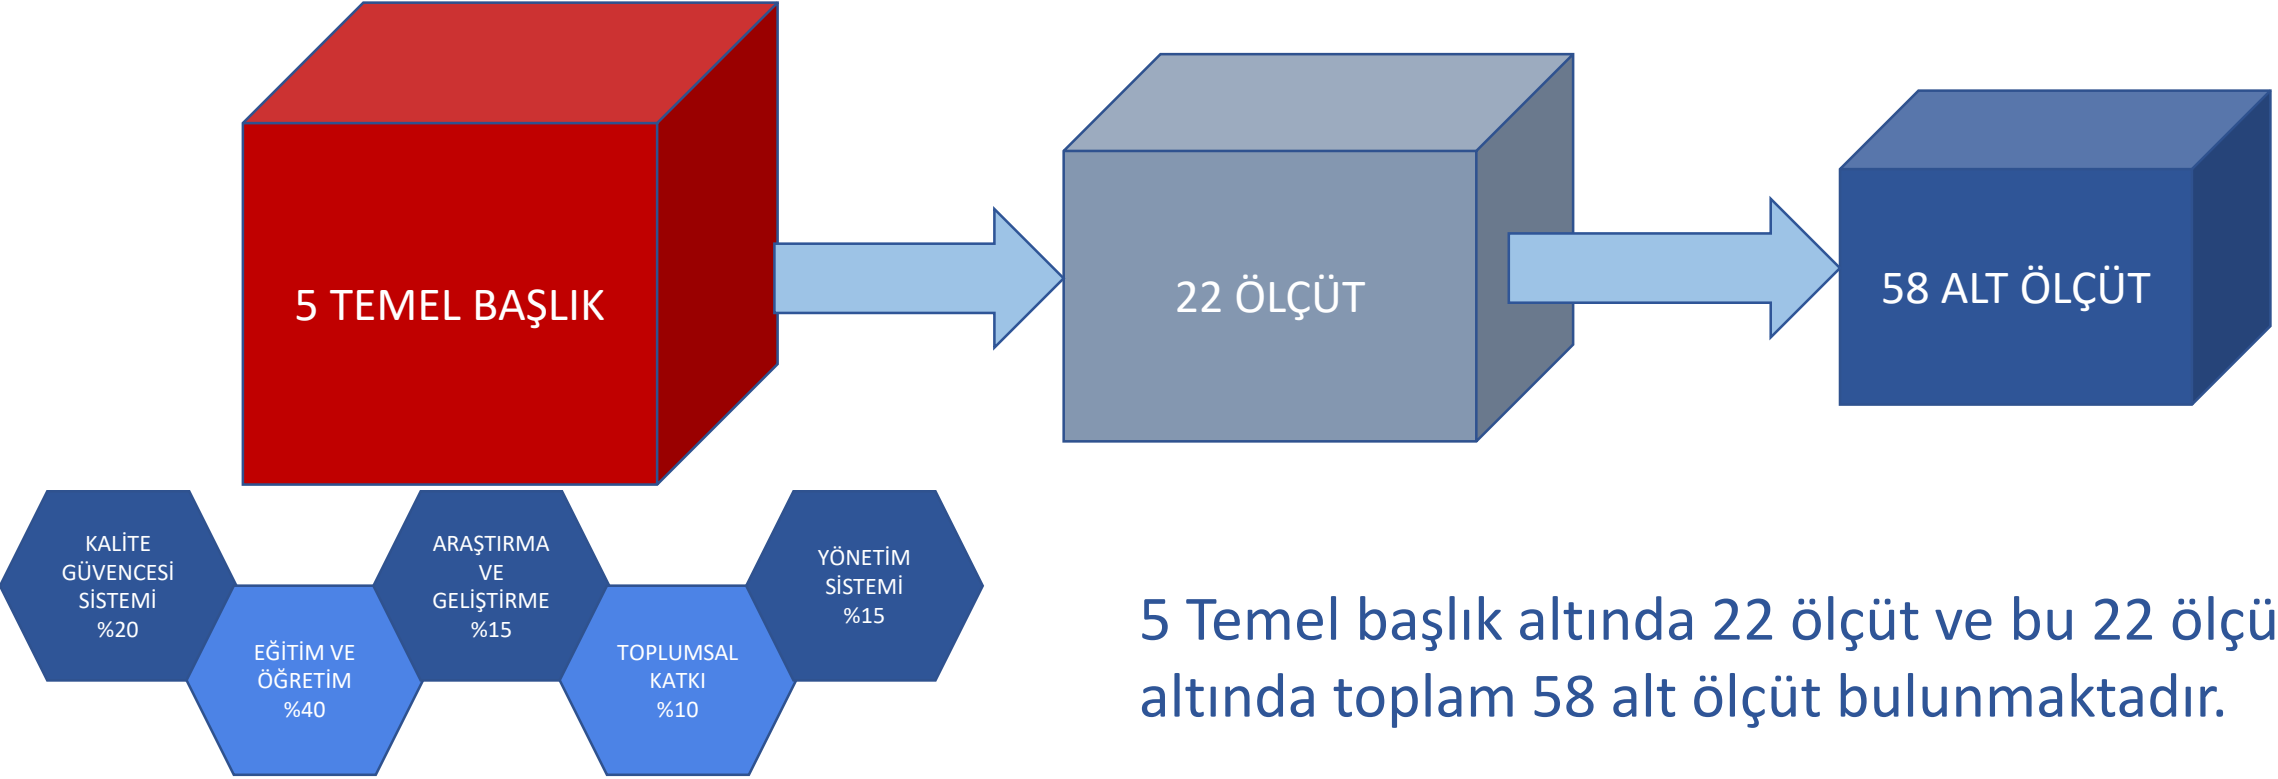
5 TEMEL BAŞLIK

22 ÖLÇÜT

58 ALT ÖLÇÜT

KALİTE GÜVENCESİ SİSTEMİ %20

EĞİTİM VE ÖĞRETİM %40

ARAŞTIRMA VE GELİŞTİRME %15

TOPLUMSAL KATKI %10

YÖNETİM SİSTEMİ %15

5 Temel başlık altında 22 ölçüt ve bu 22 ölçü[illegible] altında toplam 58 alt ölçüt bulunmaktadır.